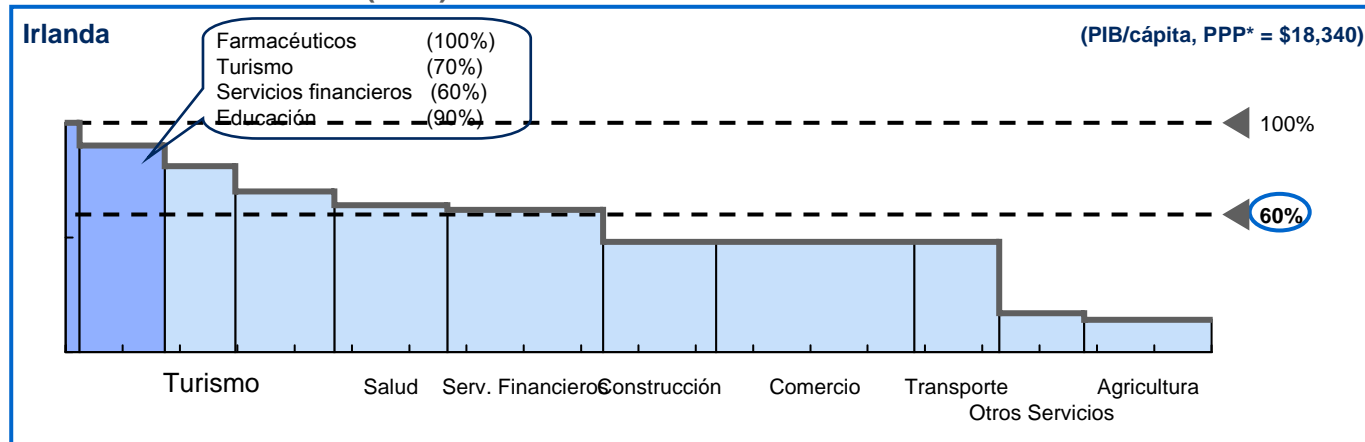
Irlanda

(PIB/cápita, PPP* = $18,340)

| | |
|---|---|
| Farmacéuticos | (100%) |
| Turismo | (70%) |
| Servicios financieros | (60%) |
| Educación | (90%) |

100%

60%

Turismo Salud Serv. Financieros Construcción Comercio Transporte Agricultura Otros Servicios